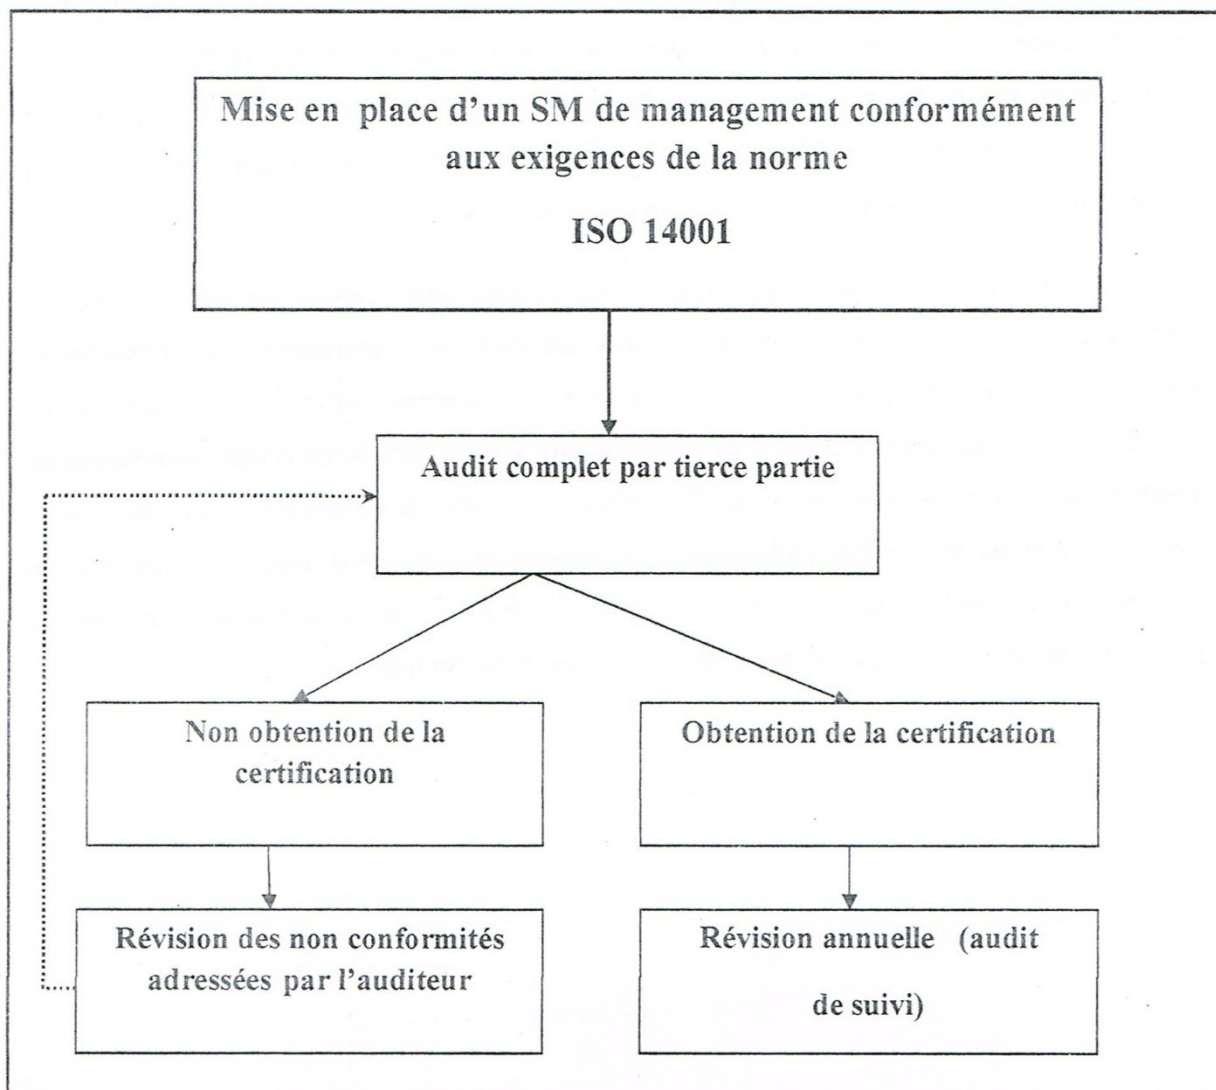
Mise en place d'un SM de management conformément aux exigences de la norme

ISO 14001

Audit complet par tierce partie

Non obtention de la certification

Obtention de la certification

Révision des non conformités adressées par l'auditeur

Révision annuelle (audit de suivi)